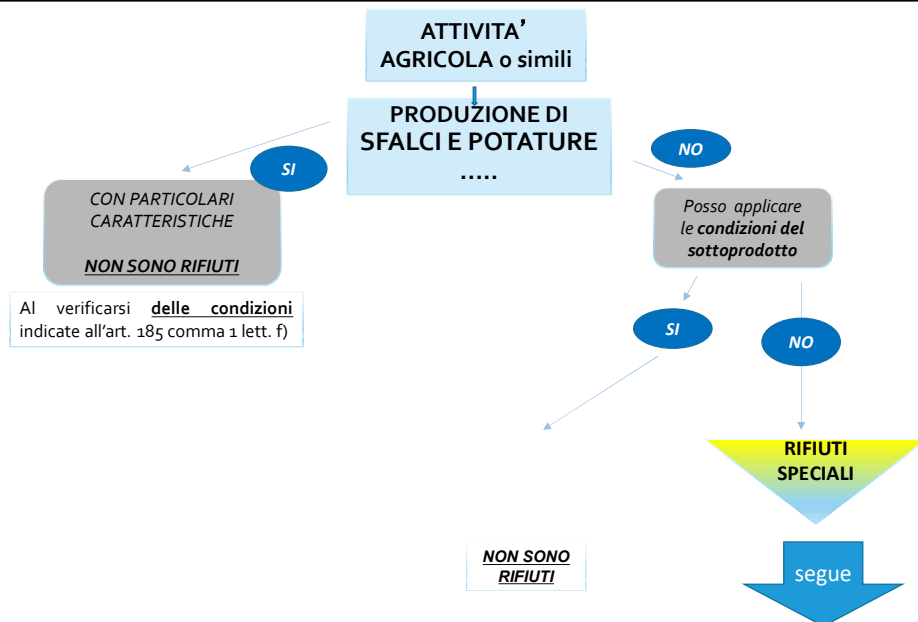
ATTIVITA'
AGRICOLA o simili

PRODUZIONE DI
SFALCI E POTATURE
.....

SI

NO

CON PARTICOLARI CARATTERISTICHE

NON SONO RIFIUTI

Al verificarsi **delle condizioni** indicate all'art. 185 comma 1 lett. f)

Posso applicare le **condizioni del sottoprodotto**

SI

NO

RIFIUTI
SPECIALI

NON SONO RIFIUTI

segue